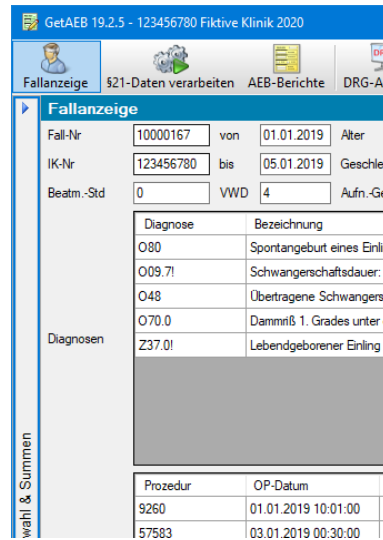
GetAEB 19.2.5 - 123456780 Fiktive Klinik 2020

Fallanzeige
§21-Daten verarbeiten
AEB-Berichte
DRG-A

Fallanzeige

Fall-Nr 10000167 von 01.01.2019 Alter
IK-Nr 123456780 bis 05.01.2019 Geschle
Beatm.-Std 0 VWD 4 Aufn.-Ge

Diagnosen

| Diagnose | Bezeichnung |
|---|---|
| O80 | Spontangeburt eines Einli |
| O09.7! | Schwangerschaftsdauer: |
| O48 | Übertragene Schwangers |
| O70.0 | Dammriß 1. Grades unter |
| Z37.0! | Lebendgeborener Einling |

| Prozedur | OP-Datum |
|---|---|
| 9260 | 01.01.2019 10:01:00 |
| 57583 | 03.01.2019 00:30:00 |

wahl & Summen